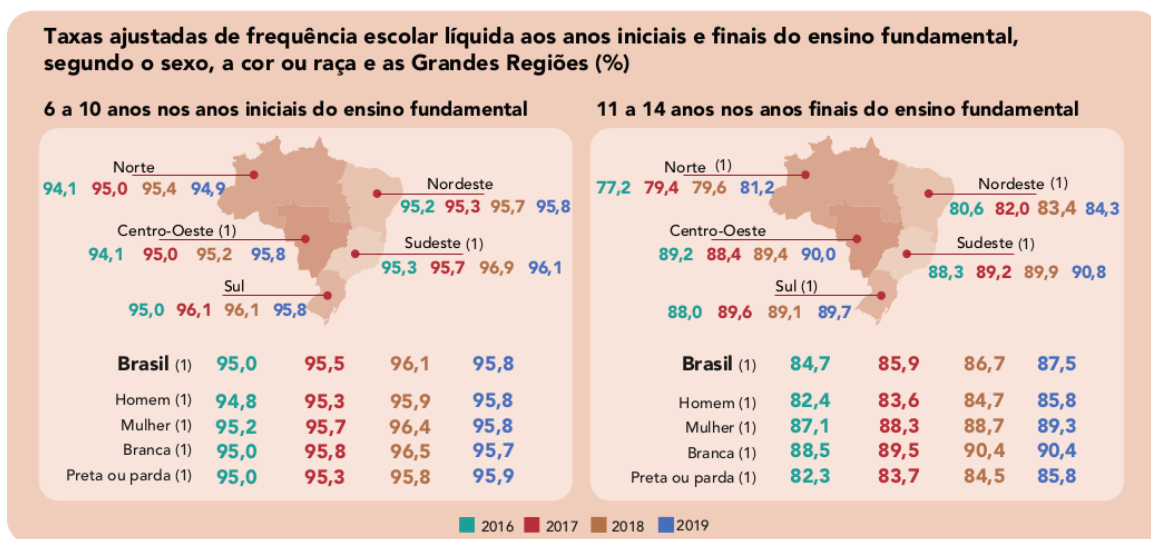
Taxas ajustadas de frequência escolar líquida aos anos iniciais e finais do ensino fundamental, segundo o sexo, a cor ou raça e as Grandes Regiões (%)

6 a 10 anos nos anos iniciais do ensino fundamental

Norte
94,1 95,0 95,4 94,9

Nordeste
95,2 95,3 95,7 95,8

Centro-Oeste (1)
94,1 95,0 95,2 95,8

Sudeste (1)
95,3 95,7 96,9 96,1

Sul
95,0 96,1 96,1 95,8

| | | | | |
|---|---|---|---|---|
| Brasil (1) | 95,0 | 95,5 | 96,1 | 95,8 |
| Homem (1) | 94,8 | 95,3 | 95,9 | 95,8 |
| Mulher (1) | 95,2 | 95,7 | 96,4 | 95,8 |
| Branca (1) | 95,0 | 95,8 | 96,5 | 95,7 |
| Preta ou parda (1) | 95,0 | 95,3 | 95,8 | 95,9 |

11 a 14 anos nos anos finais do ensino fundamental

Norte (1)
77,2 79,4 79,6 81,2

Nordeste (1)
80,6 82,0 83,4 84,3

Centro-Oeste
89,2 88,4 89,4 90,0

Sudeste (1)
88,3 89,2 89,9 90,8

Sul (1)
88,0 89,6 89,1 89,7

| | | | | |
|---|---|---|---|---|
| Brasil (1) | 84,7 | 85,9 | 86,7 | 87,5 |
| Homem (1) | 82,4 | 83,6 | 84,7 | 85,8 |
| Mulher (1) | 87,1 | 88,3 | 88,7 | 89,3 |
| Branca (1) | 88,5 | 89,5 | 90,4 | 90,4 |
| Preta ou parda (1) | 82,3 | 83,7 | 84,5 | 85,8 |

2016 2017 2018 2019